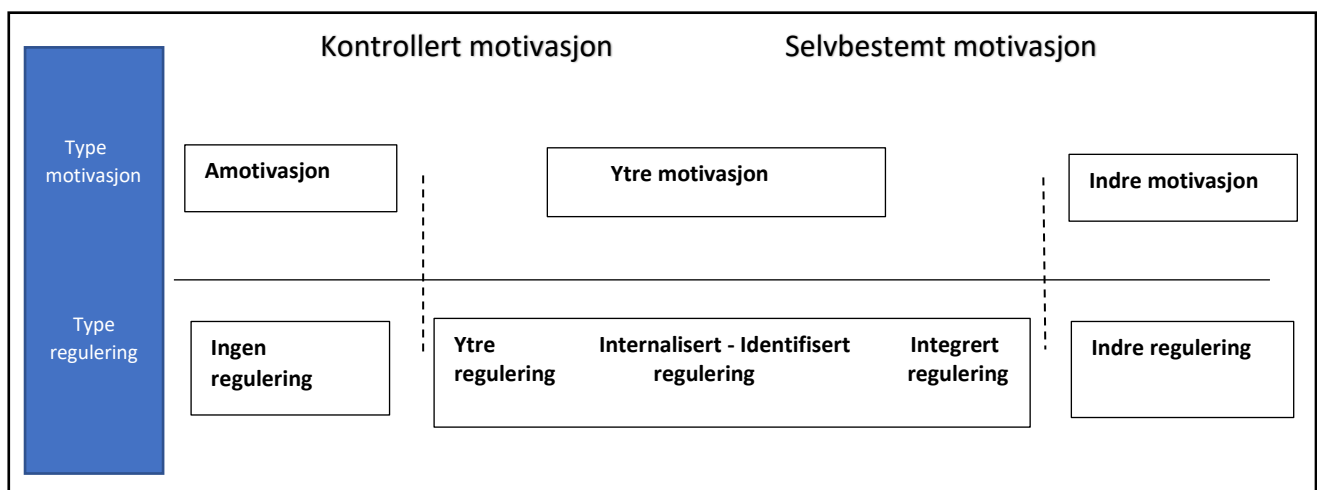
Kontrollert motivasjon

Selvbestemt motivasjon

Type motivasjon

Amotivasjon

Ytre motivasjon

Indre motivasjon

Type regulering

Ingen regulering

Ytre regulering

Internalisert - Identifisert regulering

Integrert regulering

Indre regulering